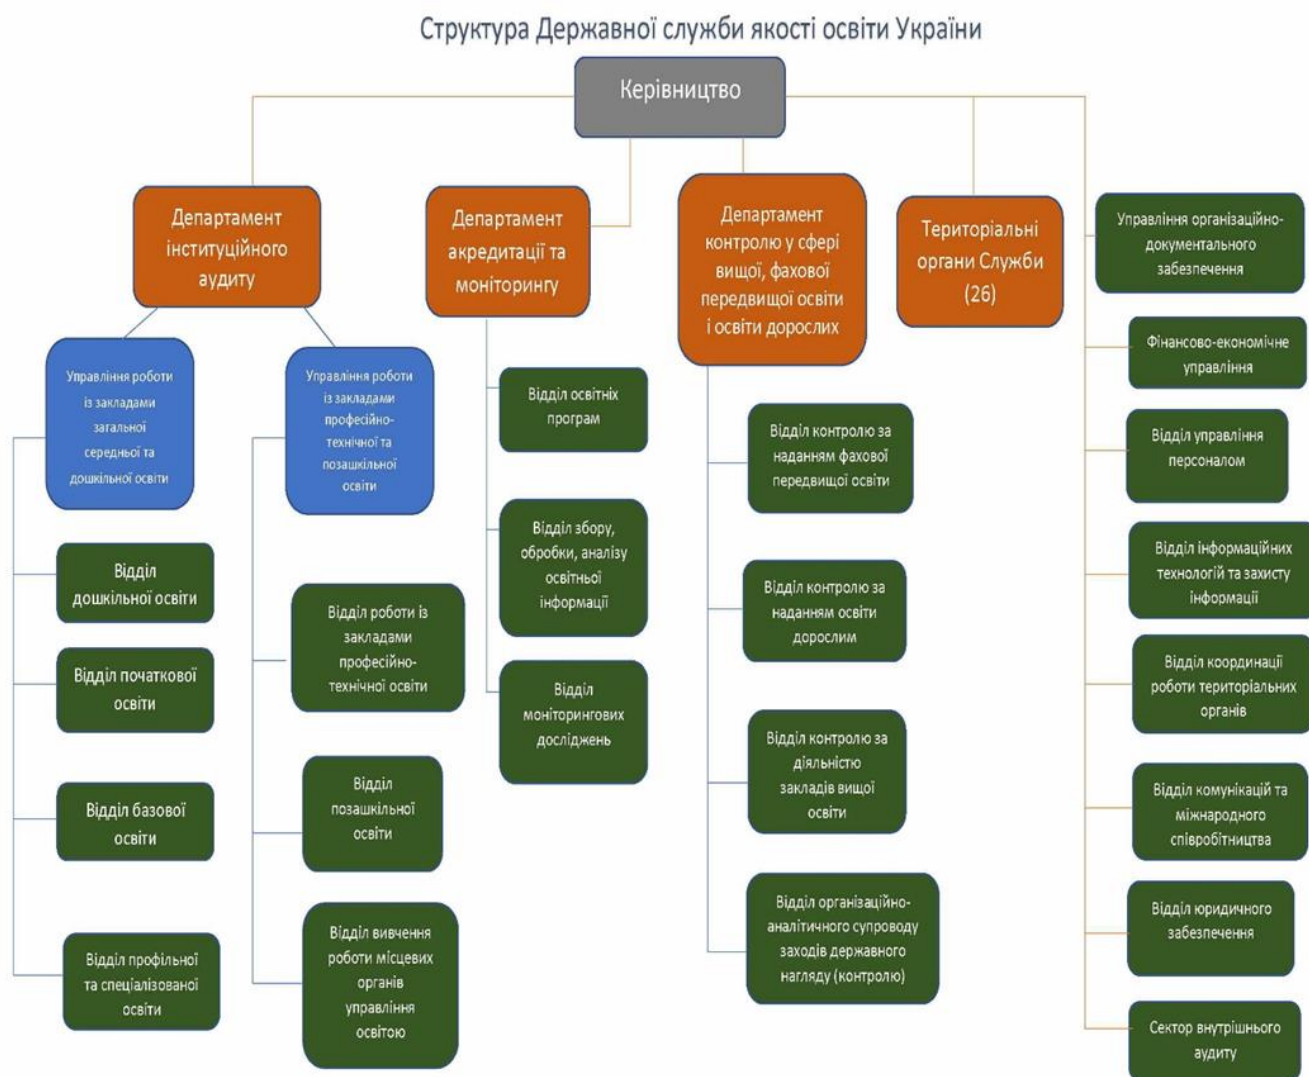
Структура Державної служби якості освіти України

Керівництво

Департамент інституційного аудиту

Управління роботи із закладами загальної середньої та дошкільної освіти

Відділ дошкільної освіти

Відділ початкової освіти

Відділ базової освіти

Відділ профільної та спеціалізованої освіти

Управління роботи із закладами професійно-технічної та позашкільної освіти

Відділ роботи із закладами професійно-технічної освіти

Відділ позашкільної освіти

Відділ вивчення роботи місцевих органів управління освітою

Департамент акредитації та моніторингу

Відділ освітніх програм

Відділ збору, обробки, аналізу освітньої інформації

Відділ моніторингових досліджень

Департамент контролю у сфері вищої, фахової передвищої освіти і освіти дорослих

Відділ контролю за наданням фахової передвищої освіти

Відділ контролю за наданням освіти дорослим

Відділ контролю за діяльністю закладів вищої освіти

Відділ організаційно-аналітичного супроводу заходів державного нагляду (контролю)

Територіальні органи Служби (26)

Управління організаційно-документального забезпечення

Фінансово-економічне управління

Відділ управління персоналом

Відділ інформаційних технологій та захисту інформації

Відділ координації роботи територіальних органів

Відділ комунікацій та міжнародного співробітництва

Відділ юридичного забезпечення

Сектор внутрішнього аудиту